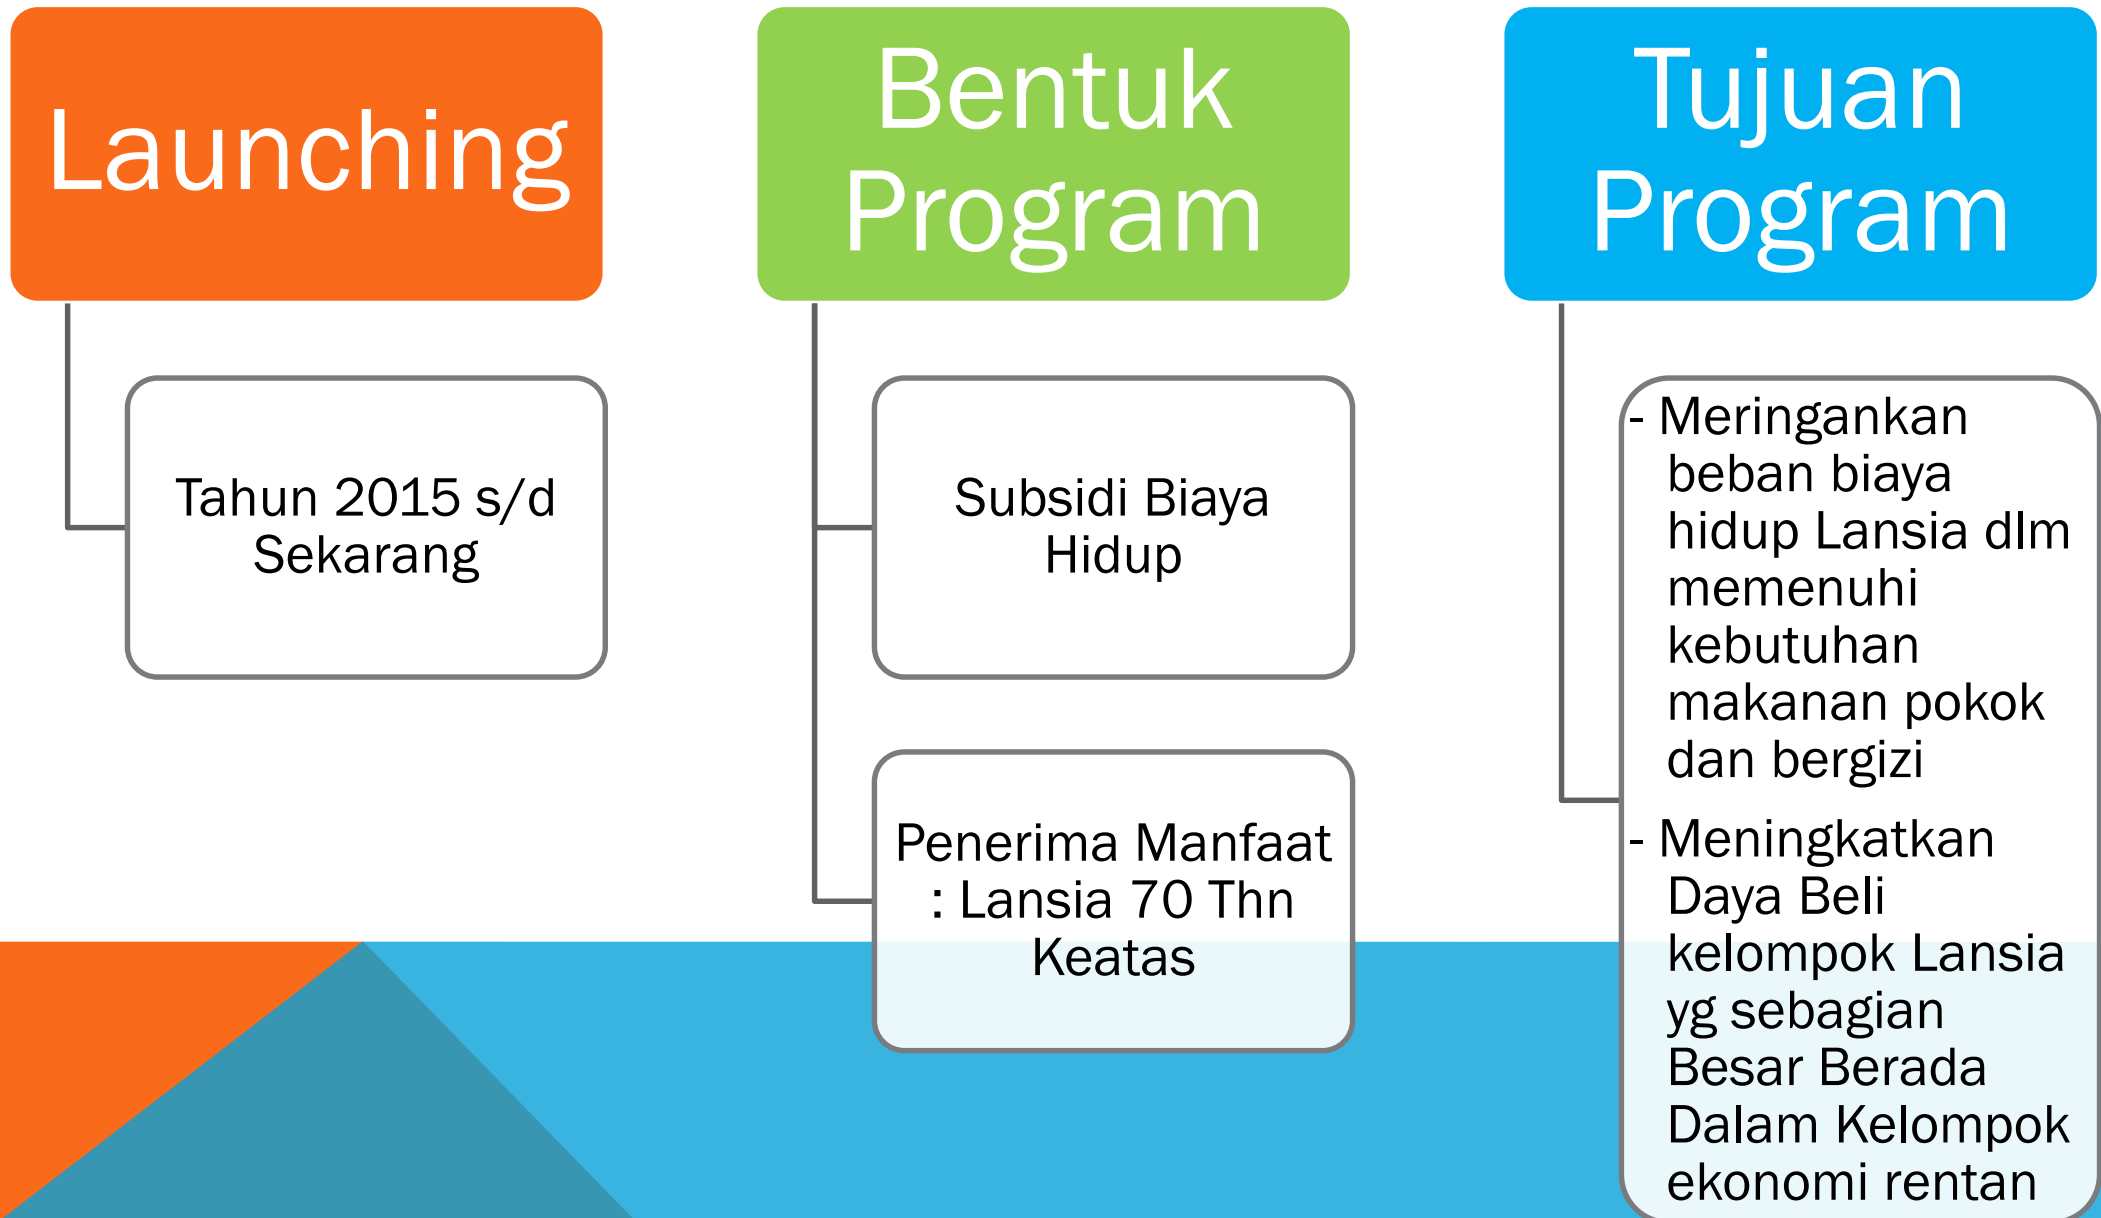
Launching

Tahun 2015 s/d Sekarang

Bentuk Program

Subsidi Biaya Hidup

Penerima Manfaat : Lansia 70 Thn Keatas

Tujuan Program

- Meringankan beban biaya hidup Lansia dlm memenuhi kebutuhan makanan pokok dan bergizi

- Meningkatkan Daya Beli kelompok Lansia yg sebagian Besar Berada Dalam Kelompok ekonomi rentan